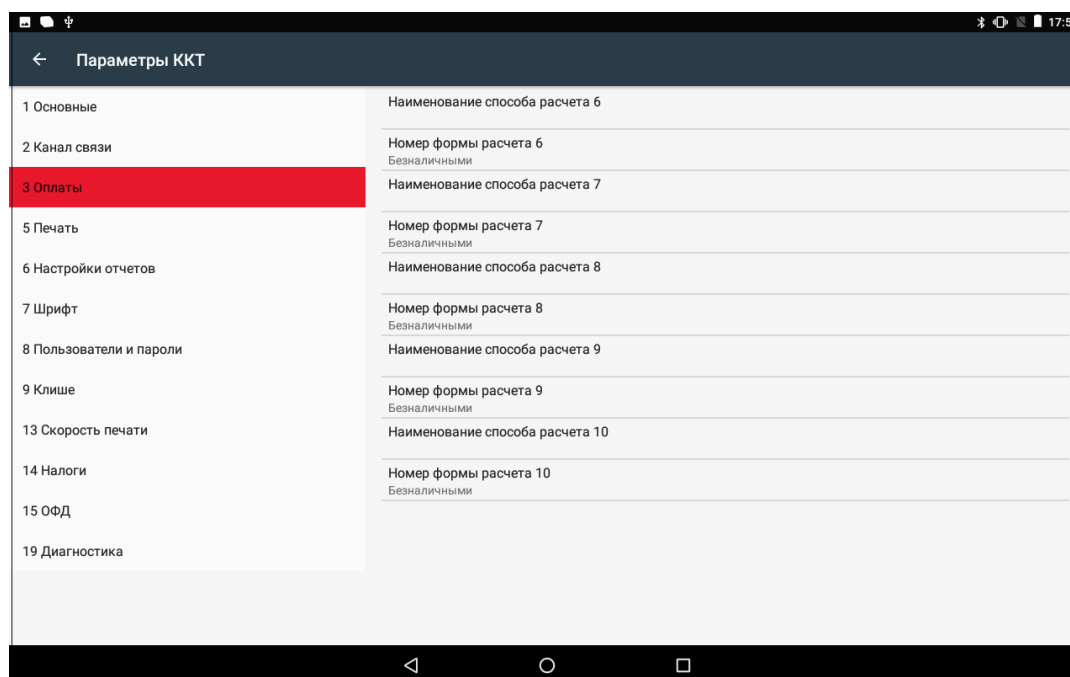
17:5

← Параметры ККТ

1 Основные

2 Канал связи

3 Оплаты

5 Печать

6 Настройки отчетов

7 Шрифт

8 Пользователи и пароли

9 Клише

13 Скорость печати

14 Налоги

15 ОФД

19 Диагностика

Наименование способа расчета 6

Номер формы расчета 6
Безналичными

Наименование способа расчета 7

Номер формы расчета 7
Безналичными

Наименование способа расчета 8

Номер формы расчета 8
Безналичными

Наименование способа расчета 9

Номер формы расчета 9
Безналичными

Наименование способа расчета 10

Номер формы расчета 10
Безналичными